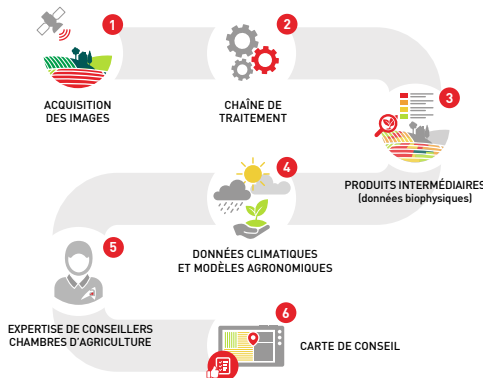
1
ACQUISITION DES IMAGES

2
CHAÎNE DE TRAITEMENT

3
PRODUITS INTERMÉDIAIRES
(données biophysiques)

4
DONNÉES CLIMATIQUES ET MODÈLES AGRONOMIQUES

5
EXPERTISE DE CONSEILLERS CHAMBRES D'AGRICULTURE

6
CARTE DE CONSEIL